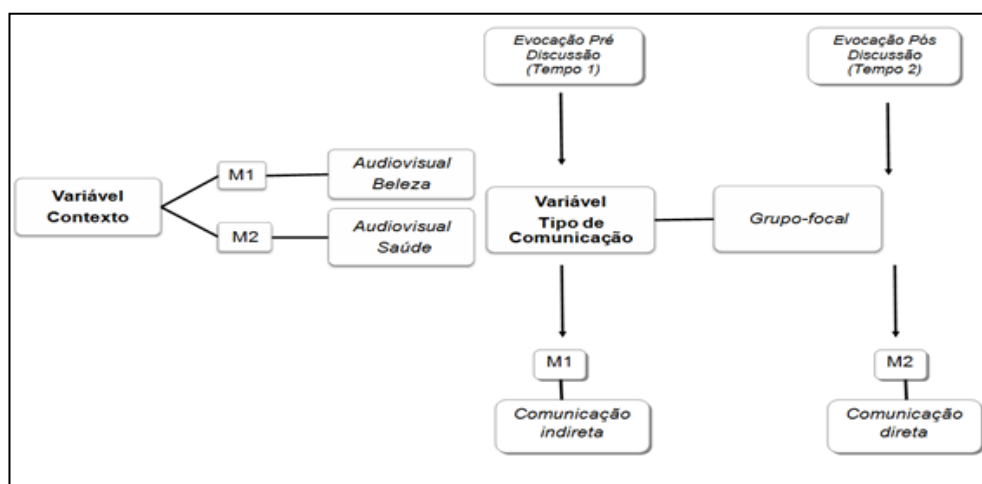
Evocação Pré Discussão (Tempo 1)

Evocação Pós Discussão (Tempo 2)

Variável Contexto

M1

Audiovisual Beleza

M2

Audiovisual Saúde

Variável Tipo de Comunicação

Grupo-focal

M1

Comunicação indireta

M2

Comunicação direta